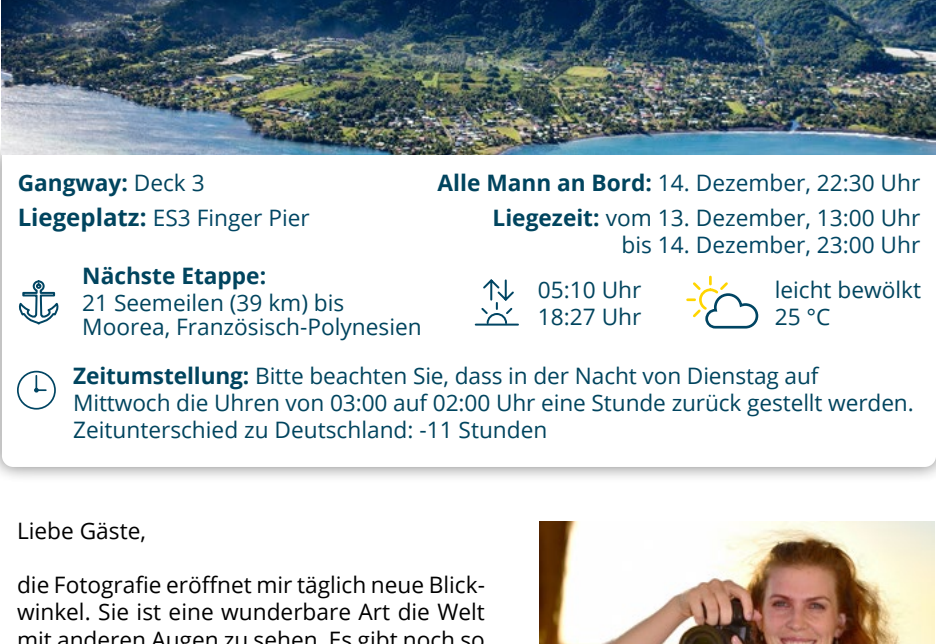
**Gangway:** Deck 3

**Liegeplatz:** ES3 Finger Pier

**Alle Mann an Bord:** 14. Dezember, 22:30 Uhr

**Liegezeit:** vom 13. Dezember, 13:00 Uhr bis 14. Dezember, 23:00 Uhr

**Nächste Etappe:**
21 Seemeilen (39 km) bis Moorea, Französisch-Polynesien

05:10 Uhr
18:27 Uhr

leicht bewölkt
25 °C

**Zeitumstellung:** Bitte beachten Sie, dass in der Nacht von Dienstag auf Mittwoch die Uhren von 03:00 auf 02:00 Uhr eine Stunde zurück gestellt werden. Zeitunterschied zu Deutschland: -11 Stunden

Liebe Gäste,

die Fotografie eröffnet mir täglich neue Blickwinkel. Sie ist eine wunderbare Art die Welt mit anderen Augen zu sehen. Es gibt noch so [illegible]